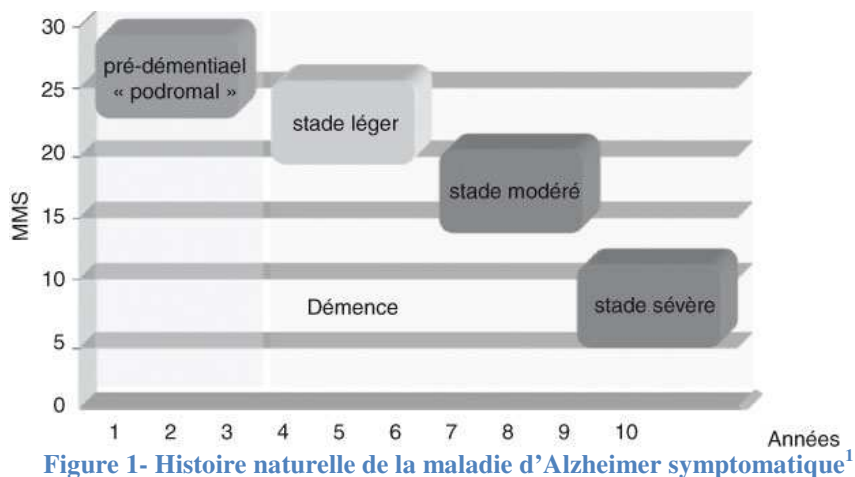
30
25
20
15
10
5
0
MMS

pré-démentiael « podromal »
stade léger
stade modéré
stade sévère
Démence

1 2 3 4 5 6 7 8 9 10
Années

Figure 1- Histoire naturelle de la maladie d'Alzheimer symptomatique$^1$